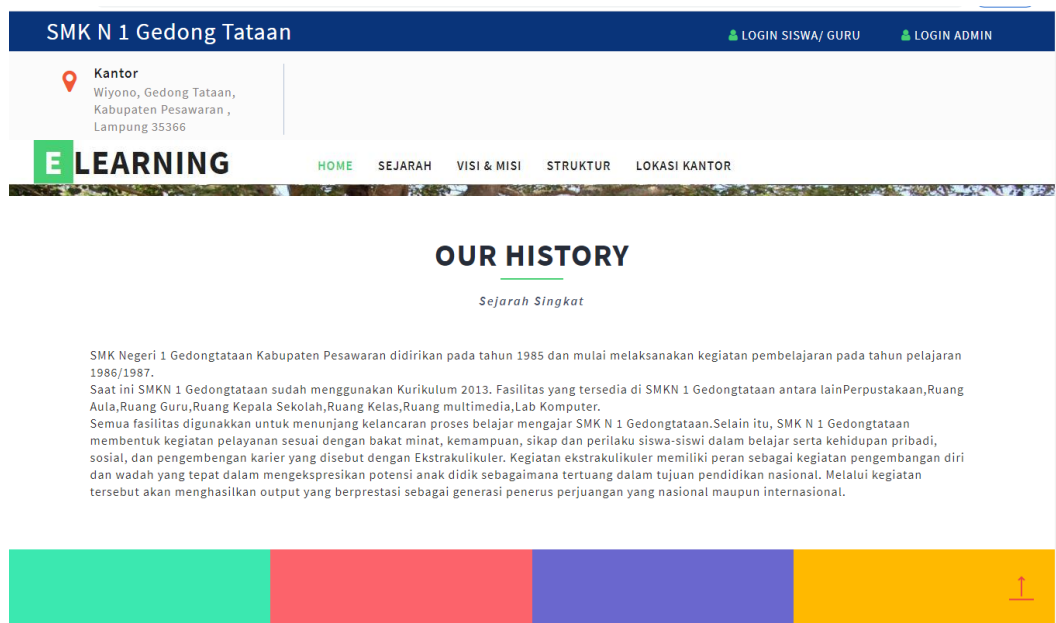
SMK N 1 Gedong Tataan

LOGIN SISWA/ GURU LOGIN ADMIN

Kantor
Wiyono, Gedong Tataan, Kabupaten Pesawaran , Lampung 35366

E LEARNING

HOME SEJARAH VISI & MISI STRUKTUR LOKASI KANTOR

OUR HISTORY

Sejarah Singkat

SMK Negeri 1 Gedongtataan Kabupaten Pesawaran didirikan pada tahun 1985 dan mulai melaksanakan kegiatan pembelajaran pada tahun pelajaran 1986/1987.
Saat ini SMKN 1 Gedongtataan sudah menggunakan Kurikulum 2013. Fasilitas yang tersedia di SMKN 1 Gedongtataan antara lainPerpustakaan,Ruang Aula,Ruang Guru,Ruang Kepala Sekolah,Ruang Kelas,Ruang multimedia,Lab Komputer.
Semua fasilitas digunakkan untuk menunjang kelancaran proses belajar mengajar SMK N 1 Gedongtataan.Selain itu, SMK N 1 Gedongtataan membentuk kegiatan pelayanan sesuai dengan bakat minat, kemampuan, sikap dan perilaku siswa-siswi dalam belajar serta kehidupan pribadi, sosial, dan pengembangan karier yang disebut dengan Ekstrakulikuler. Kegiatan ekstrakulikuler memiliki peran sebagai kegiatan pengembangan diri dan wadah yang tepat dalam mengekspresikan potensi anak didik sebagaimana tertuang dalam tujuan pendidikan nasional. Melalui kegiatan tersebut akan menghasilkan output yang berprestasi sebagai generasi penerus perjuangan yang nasional maupun internasional.